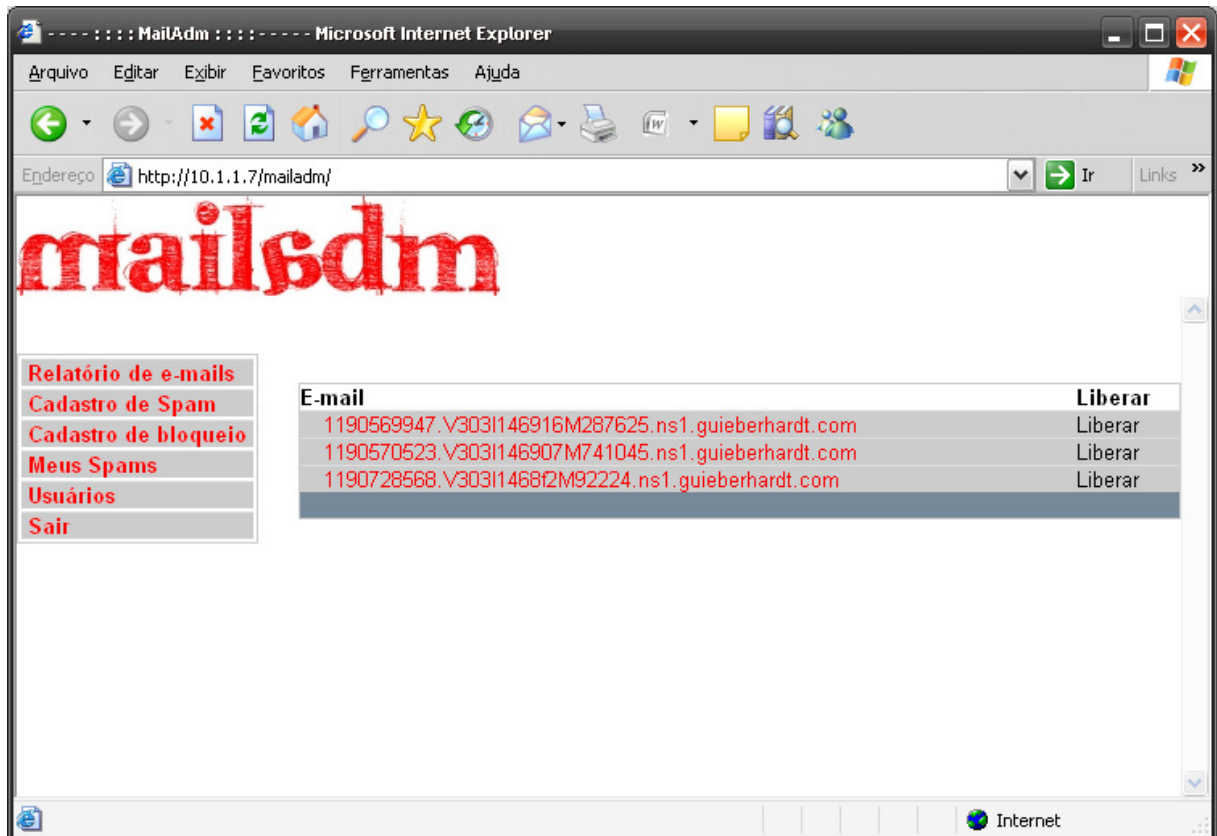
- - - - : : : : MailAdm : : : : - - - - - Microsoft Internet Explorer

Arquivo Editar Exibir Favoritos Ferramentas Ajuda

Endereço http://10.1.1.7/mailadm/ Ir Links »

mailadm

Relatório de e-mails
Cadastro de Spam
Cadastro de bloqueio
Meus Spams
Usuários
Sair

| E-mail | Liberar |
|---|---|
| 1190569947.V303I146916M287625.ns1.guieberhardt.com | Liberar |
| 1190570523.V303I146907M741045.ns1.guieberhardt.com | Liberar |
| 1190728568.V303I1468f2M92224.ns1.guieberhardt.com | Liberar |

Internet